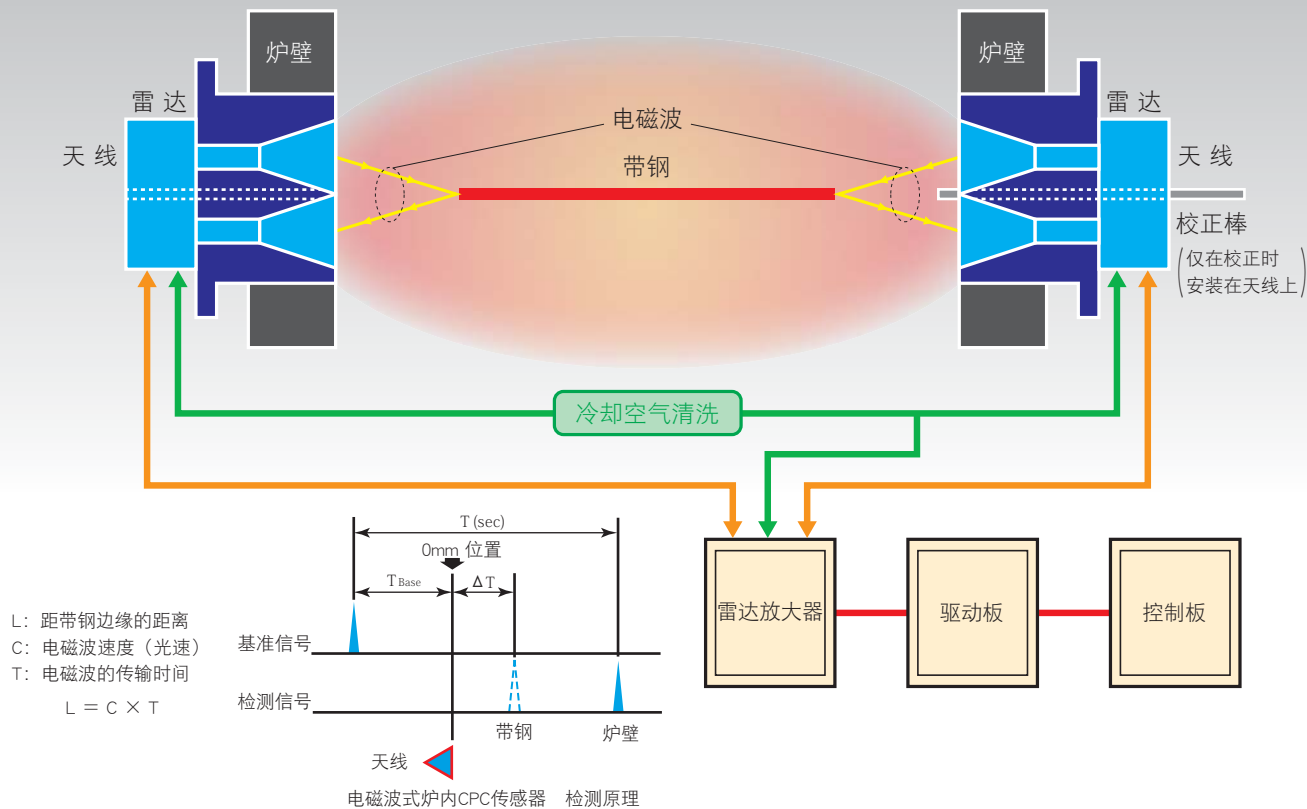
炉壁

炉壁

雷达

天线

电磁波

带钢

雷达

天线

校正棒

（仅在校正时安装在天线上）

冷却空气清洗

T (sec)

0mm 位置

T Base

Δ T

L：距带钢边缘的距离
C：电磁波速度（光速）
T：电磁波的传输时间

L ＝ C × T

基准信号

检测信号

带钢

炉壁

天线

电磁波式炉内CPC传感器　检测原理

雷达放大器

驱动板

控制板